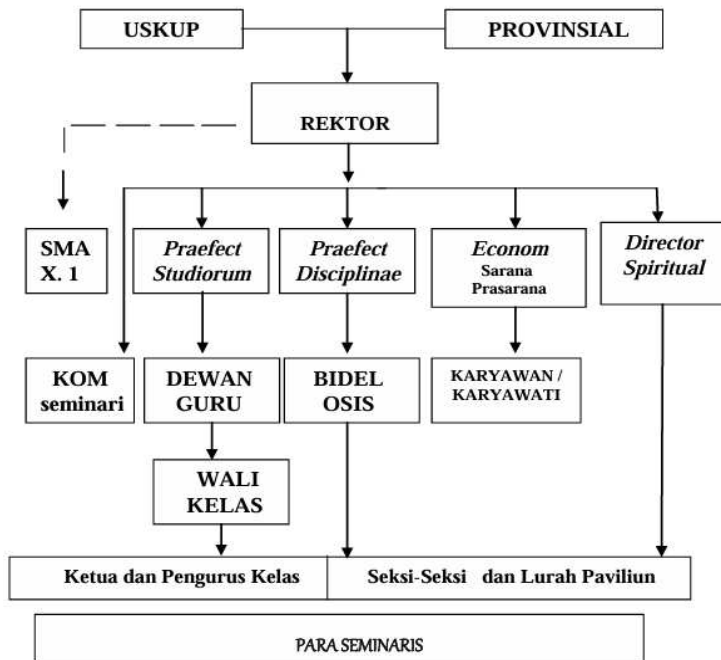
USKUP

PROVINSIAL

REKTOR

SMA X. 1

Praefect Studiorum

Praefect Disciplinae

Econom Sarana Prasarana

Director Spiritual

KOM seminari

DEWAN GURU

BIDEL OSIS

KARYAWAN / KARYAWATI

WALI KELAS

Ketua dan Pengurus Kelas

Seksi-Seksi dan Lurah Paviliun

PARA SEMINARIS